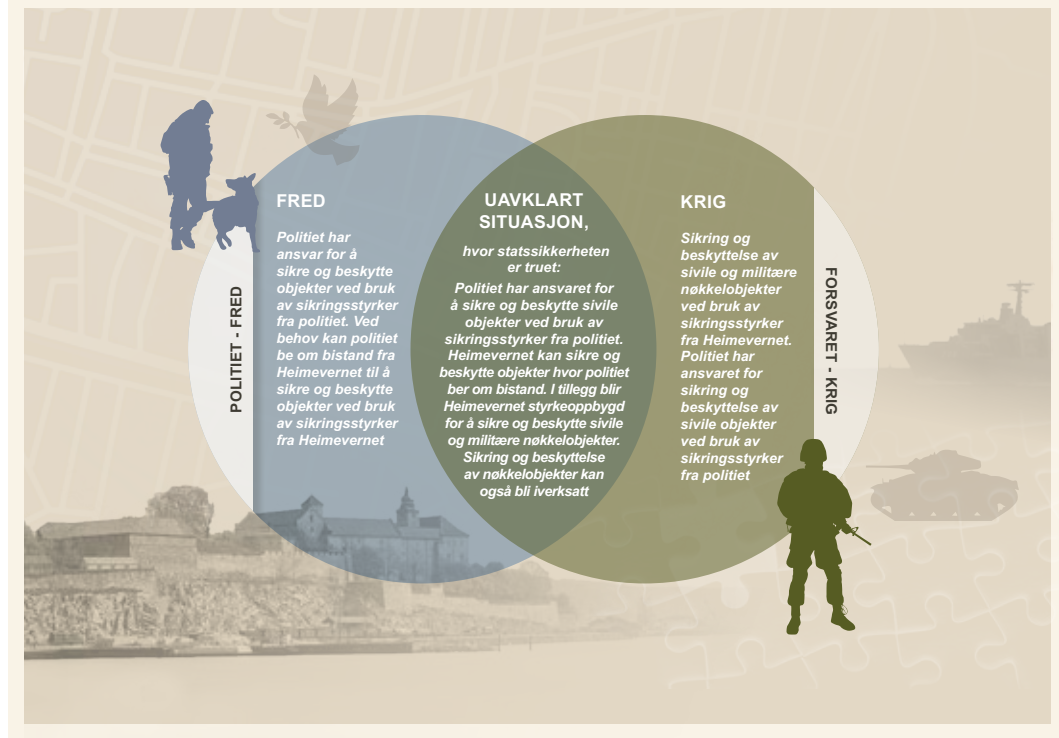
POLITIET - FRED

FRED

Politiet har ansvar for å sikre og beskytte objekter ved bruk av sikringsstyrker fra politiet. Ved behov kan politiet be om bistand fra Heimevernet til å sikre og beskytte objekter ved bruk av sikringsstyrker fra Heimevernet

UAVKLART SITUASJON,

hvor statssikkerheten er truet:

Politiet har ansvaret for å sikre og beskytte sivile objekter ved bruk av sikringsstyrker fra politiet. Heimevernet kan sikre og beskytte objekter hvor politiet ber om bistand. I tillegg blir Heimevernet styrkeoppbygd for å sikre og beskytte sivile og militære nøkkelobjekter. Sikring og beskyttelse av nøkkelobjekter kan også bli iverksatt

KRIG

Sikring og beskyttelse av sivile og militære nøkkelobjekter ved bruk av sikringsstyrker fra Heimevernet. Politiet har ansvaret for sikring og beskyttelse av sivile objekter ved bruk av sikringsstyrker fra politiet

FORSVARET - KRIG